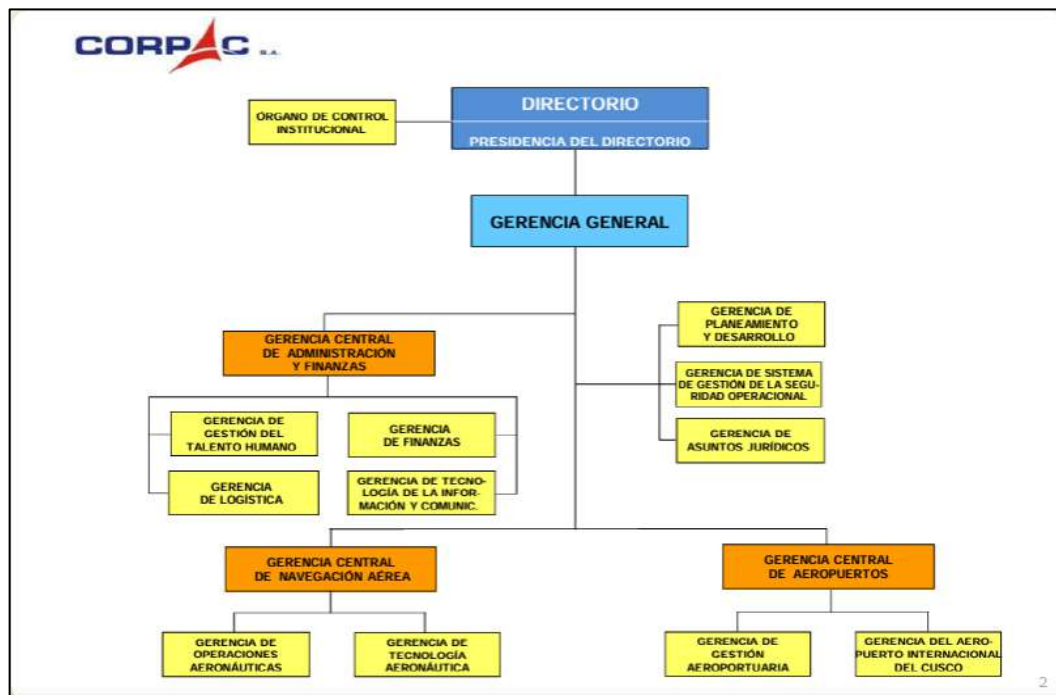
CORPAC S.A.

DIRECTORIO

PRESIDENCIA DEL DIRECTORIO

ÓRGANO DE CONTROL INSTITUCIONAL

GERENCIA GENERAL

GERENCIA DE PLANEAMIENTO Y DESARROLLO

GERENCIA DE SISTEMA DE GESTIÓN DE LA SEGURIDAD OPERACIONAL

GERENCIA DE ASUNTOS JURÍDICOS

GERENCIA CENTRAL DE ADMINISTRACIÓN Y FINANZAS

GERENCIA DE GESTIÓN DEL TALENTO HUMANO

GERENCIA DE FINANZAS

GERENCIA DE LOGÍSTICA

GERENCIA DE TECNOLOGÍA DE LA INFORMACIÓN Y COMUNIC.

GERENCIA CENTRAL DE NAVEGACIÓN AÉREA

GERENCIA DE OPERACIONES AERONÁUTICAS

GERENCIA DE TECNOLOGÍA AERONÁUTICA

GERENCIA CENTRAL DE AEROPUERTOS

GERENCIA DE GESTIÓN AEROPORTUARIA

GERENCIA DEL AEROPUERTO INTERNACIONAL DEL CUSCO

2